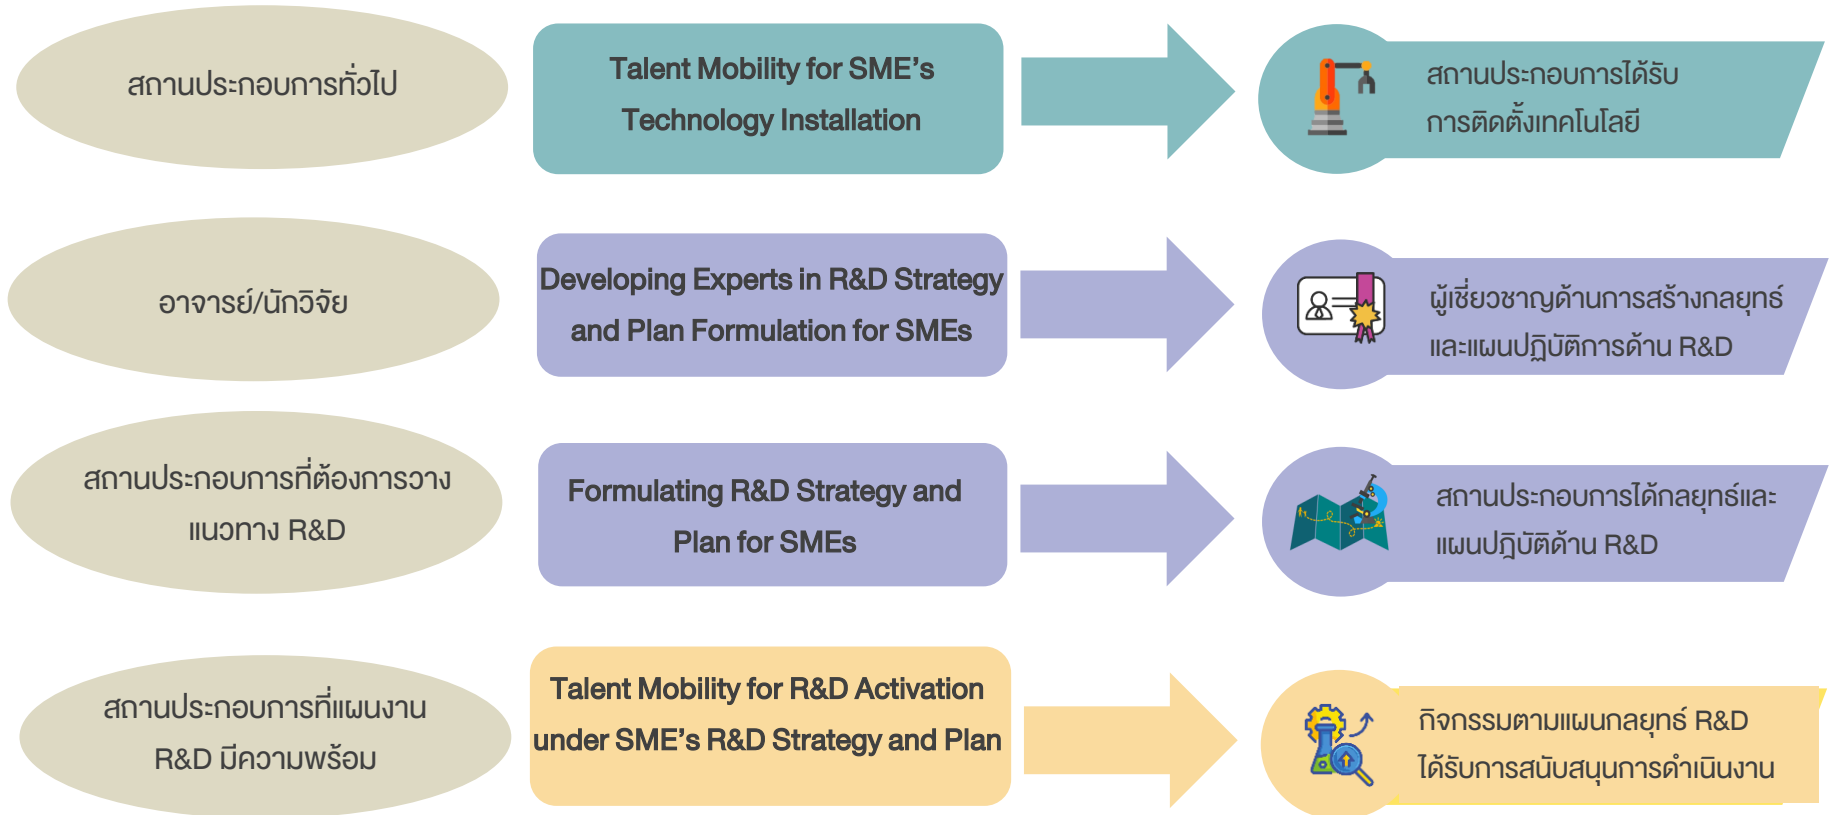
สถานประกอบการทั่วไป

Talent Mobility for SME's Technology Installation

สถานประกอบการได้รับการติดตั้งเทคโนโลยี

อาจารย์/นักวิจัย

Developing Experts in R&D Strategy and Plan Formulation for SMEs

ผู้เชี่ยวชาญด้านการสร้างกลยุทธ์และแผนปฏิบัติการด้าน R&D

สถานประกอบการที่ต้องการวางแนวทาง R&D

Formulating R&D Strategy and Plan for SMEs

สถานประกอบการได้กลยุทธ์และแผนปฏิบัติด้าน R&D

สถานประกอบการที่แผนงาน R&D มีความพร้อม

Talent Mobility for R&D Activation under SME's R&D Strategy and Plan

กิจกรรมตามแผนกลยุทธ์ R&D ได้รับการสนับสนุนการดำเนินงาน